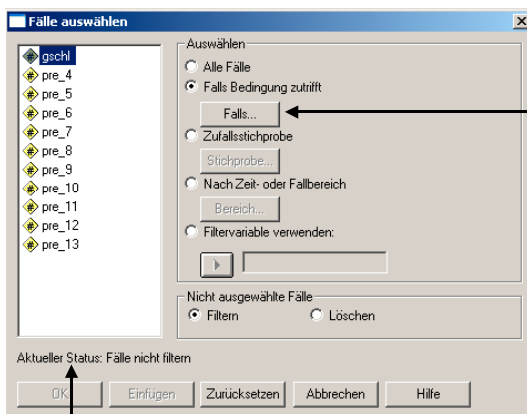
Fälle auswählen

gschl
pre_4
pre_5
pre_6
pre_7
pre_8
pre_9
pre_10
pre_11
pre_12
pre_13

Auswählen
Alle Fälle
Falls Bedingung zutrifft
Falls...
Zufallsstichprobe
Stichprobe...
Nach Zeit- oder Fallbereich
Bereich...
Filtervariable verwenden:

Nicht ausgewählte Fälle
Filtern
Löschen

Aktueller Status: Fälle nicht filtern

OK
Einfügen
Zurücksetzen
Abbrechen
Hilfe